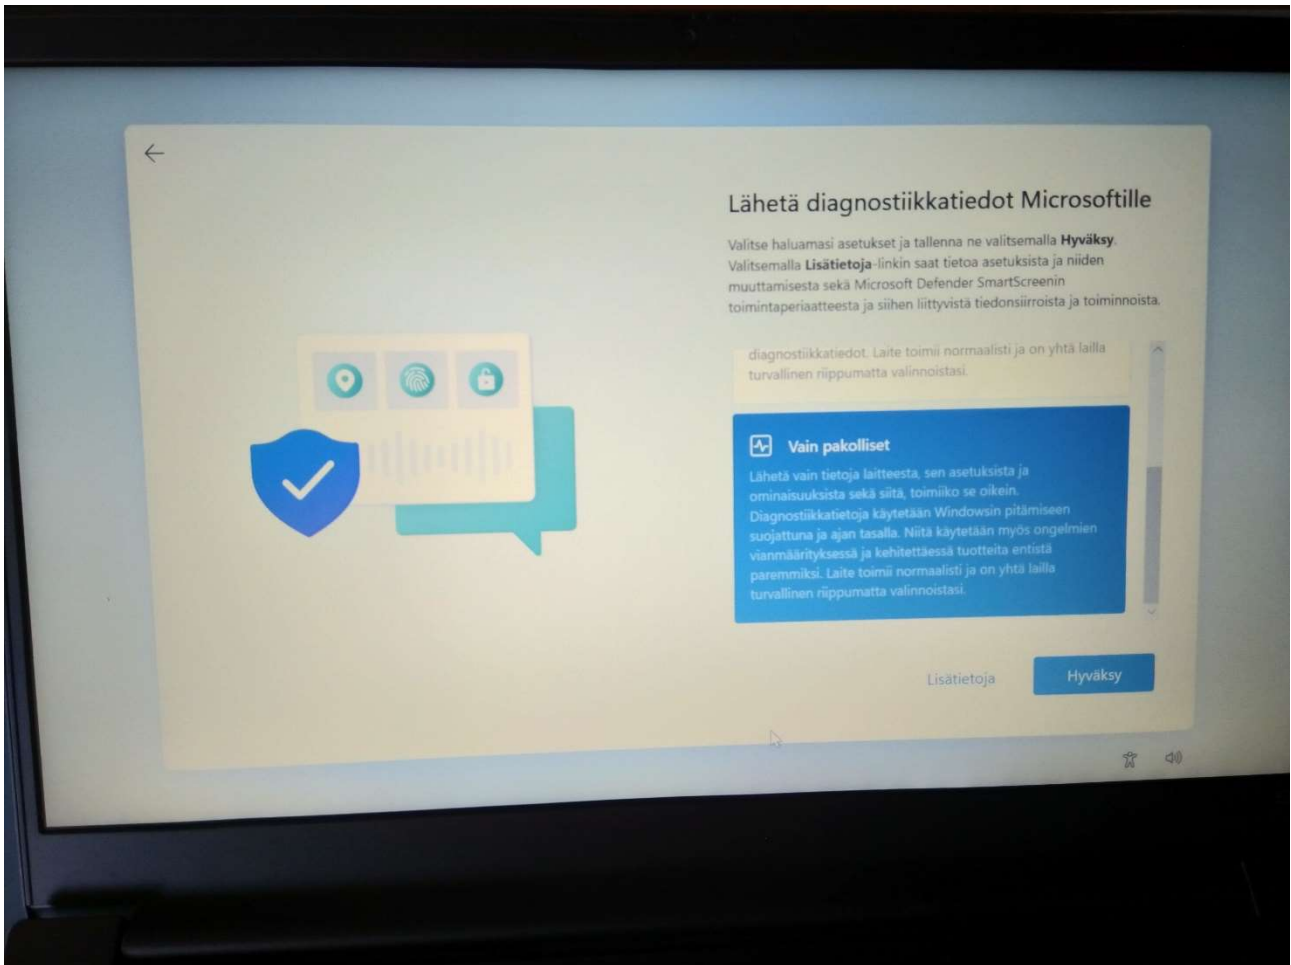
Lähetä diagnostiikkatiedot Microsoftille

Valitse haluamasi asetukset ja tallenna ne valitsemalla **Hyväksy**. Valitsemalla **Lisätietoja**-linkin saat tietoa asetuksista ja niiden muuttamisesta sekä Microsoft Defender SmartScreenin toimintaperiaatteesta ja siihen liittyvistä tiedonsiirroista ja toiminnoista.

diagnostiikkatiedot. Laite toimii normaalisti ja on yhtä lailla turvallinen riippumatta valinnoistasi.

Vain pakolliset

Lähetä vain tietoja laitteesta, sen asetuksista ja ominaisuuksista sekä siitä, toimiiko se oikein. Diagnostiikkatietoja käytetään Windowsin pitämiseen suojattuna ja ajan tasalla. Niitä käytetään myös ongelmien vianmäärityksessä ja kehitettäessä tuotteita entistä paremmiksi. Laite toimii normaalisti ja on yhtä lailla turvallinen riippumatta valinnoistasi.

Lisätietoja

Hyväksy